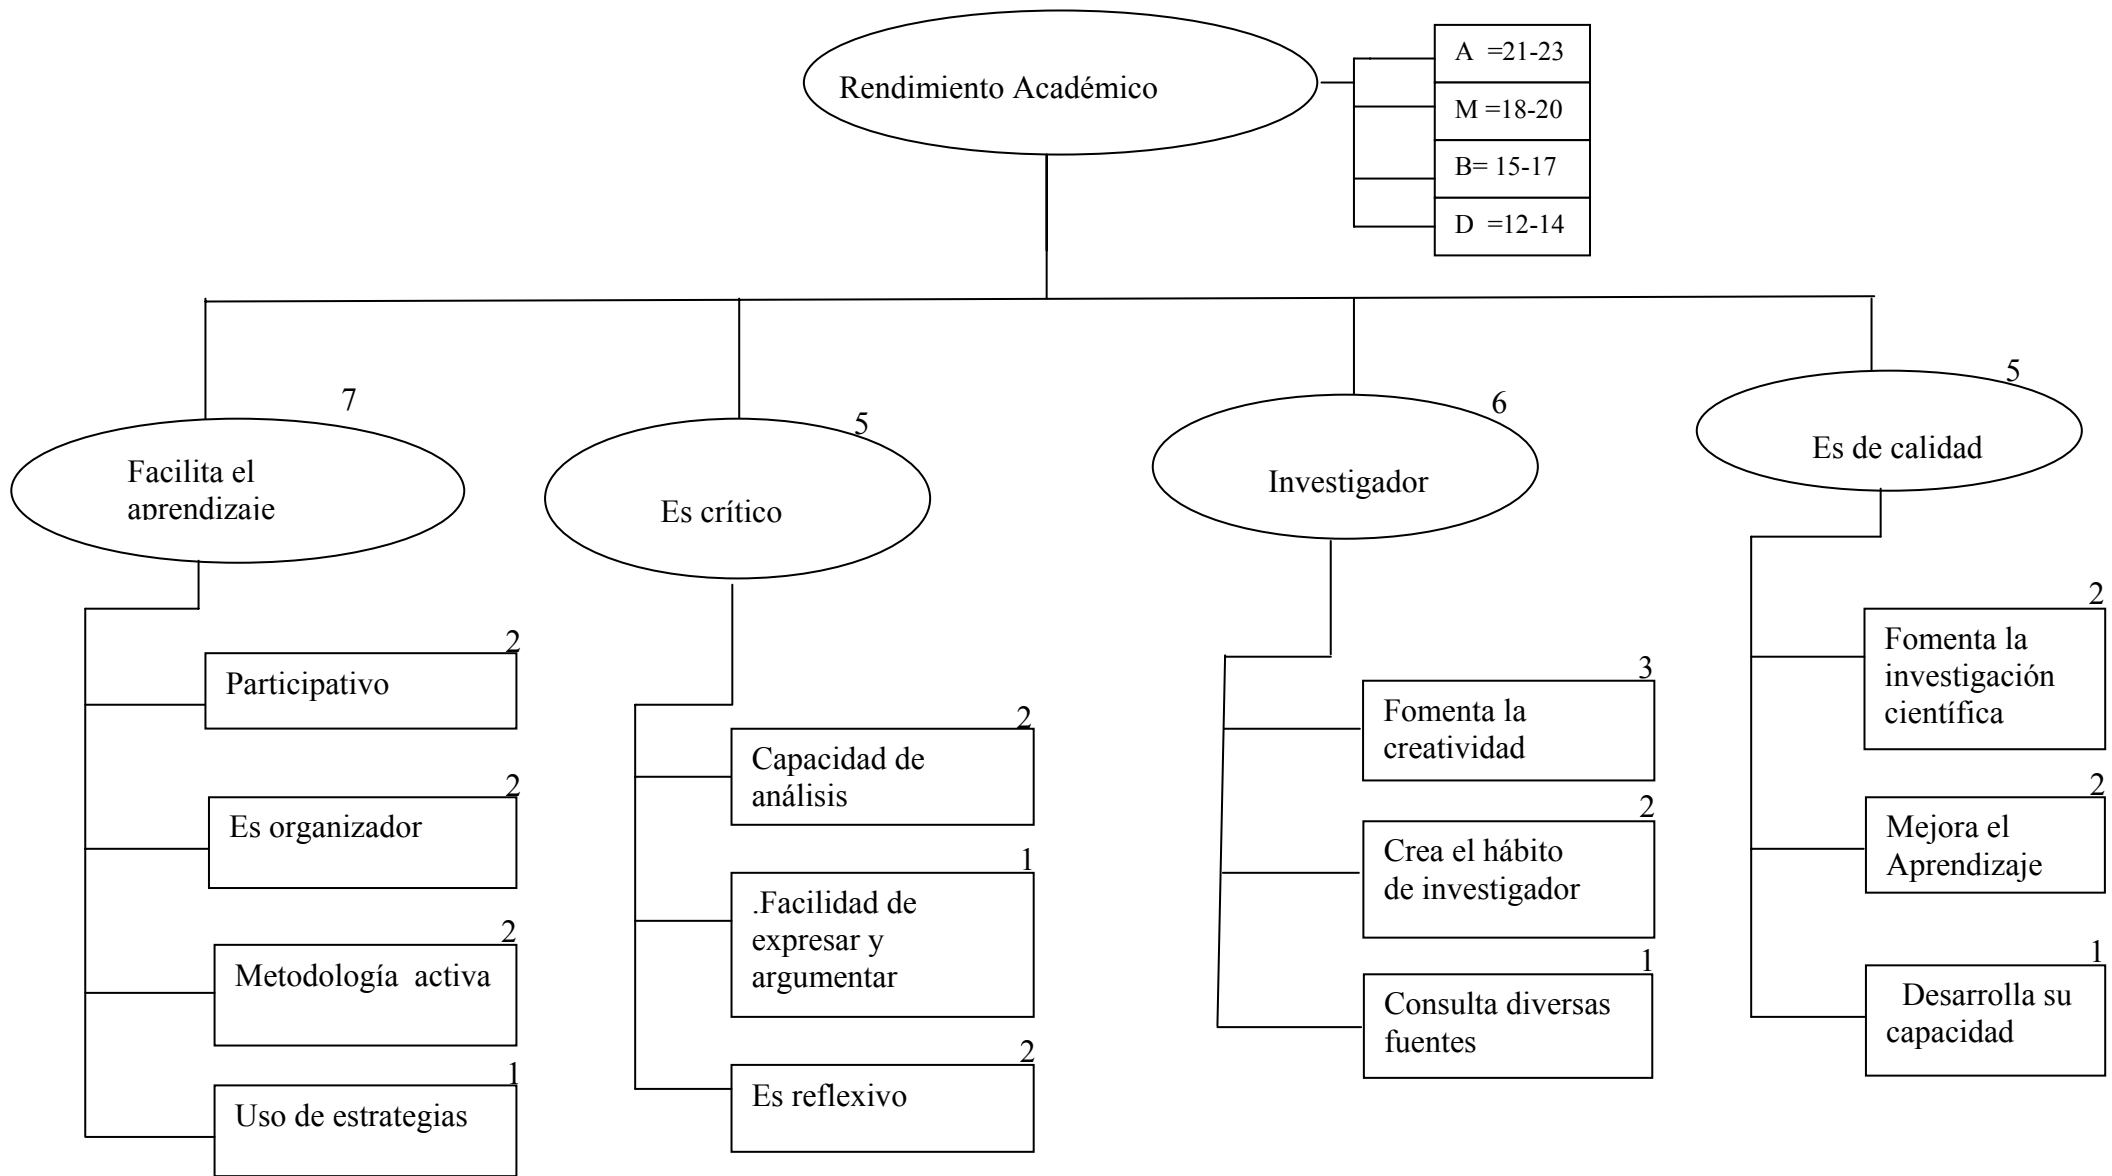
Rendimiento Académico

A =21-23
M =18-20
B= 15-17
D =12-14

7
Facilita el aprendizaje

2
Participativo

2
Es organizador

2
Metodología activa

1
Uso de estrategias

5
Es crítico

2
Capacidad de análisis

1
.Facilidad de expresar y argumentar

2
Es reflexivo

6
Investigador

3
Fomenta la creatividad

2
Crea el hábito de investigador

1
Consulta diversas fuentes

5
Es de calidad

2
Fomenta la investigación científica

2
Mejora el Aprendizaje

1
Desarrolla su capacidad